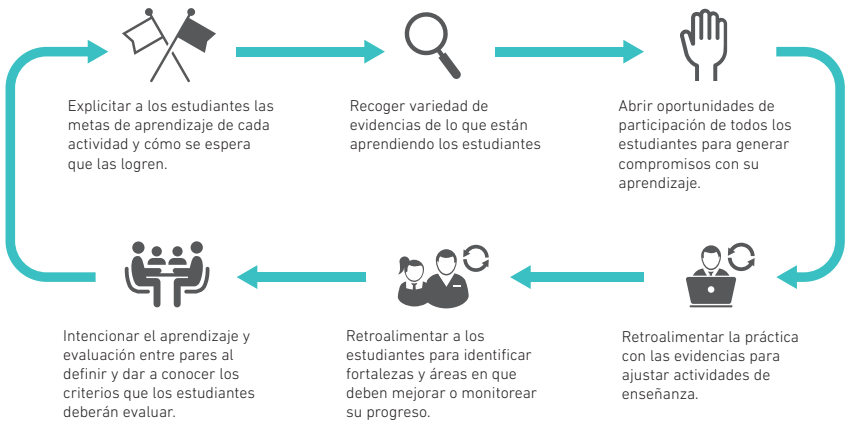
Explicitar a los estudiantes las metas de aprendizaje de cada actividad y cómo se espera que las logren.

Recoger variedad de evidencias de lo que están aprendiendo los estudiantes

Abrir oportunidades de participación de todos los estudiantes para generar compromisos con su aprendizaje.

Retroalimentar la práctica con las evidencias para ajustar actividades de enseñanza.

Retroalimentar a los estudiantes para identificar fortalezas y áreas en que deben mejorar o monitorear su progreso.

Intencionar el aprendizaje y evaluación entre pares al definir y dar a conocer los criterios que los estudiantes deberán evaluar.